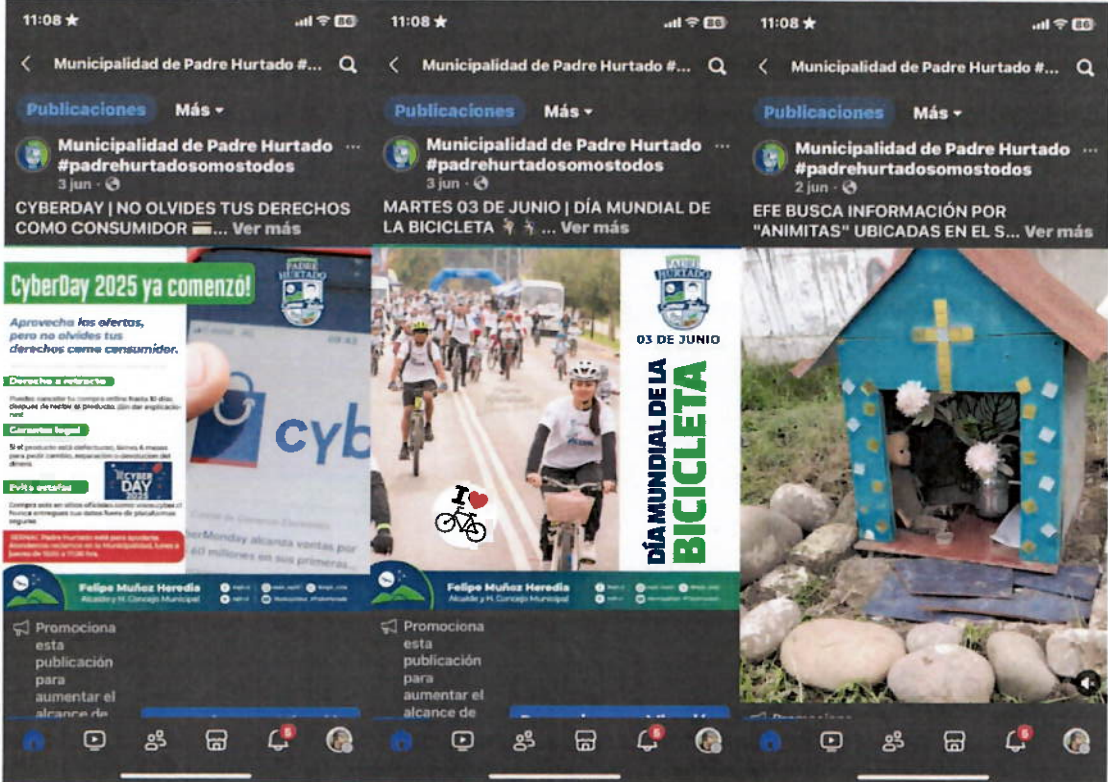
11:08

Municipalidad de Padre Hurtado #...

Publicaciones Más

Municipalidad de Padre Hurtado #padrehurtadosomostodos
3 jun

CYBERDAY | NO OLVIDES TUS DERECHOS COMO CONSUMIDOR ... Ver más

CyberDay 2025 ya comenzó!

Aprovecha las ofertas, pero no olvides tus derechos como consumidor.

Derecho a retracto

Puedes cancelar tu compra online hasta 10 días después de recibir el producto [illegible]

Garantía legal

Si el producto está defectuoso, tienes 6 meses para pedir cambio, reparación o devolución del dinero.

Evita estafas

Compra solo en sitios oficiales como www.cyber.cl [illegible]

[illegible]

CYBER DAY 2025

cyb

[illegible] alcanza ventas por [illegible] millones en sus primeras...

PADRE HURTADO

Felipe Muñoz Heredia
Alcalde y H. Concejo Municipal

Promociona esta publicación para aumentar el alcance de

5

11:08

Municipalidad de Padre Hurtado #...

Publicaciones Más

Municipalidad de Padre Hurtado #padrehurtadosomostodos
3 jun

MARTES 03 DE JUNIO | DÍA MUNDIAL DE LA BICICLETA ... Ver más

PADRE HURTADO

03 DE JUNIO

DÍA MUNDIAL DE LA BICICLETA

I

Felipe Muñoz Heredia
Alcalde y H. Concejo Municipal

Promociona esta publicación para aumentar el alcance de

5

11:08

Municipalidad de Padre Hurtado #...

Publicaciones Más

Municipalidad de Padre Hurtado #padrehurtadosomostodos
2 jun

EFE BUSCA INFORMACIÓN POR "ANIMITAS" UBICADAS EN EL S... Ver más

5